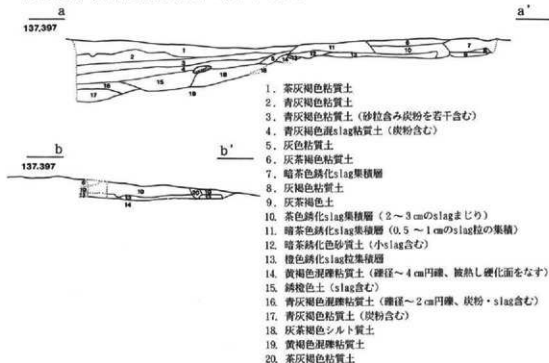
a
137.397
a'
1
2
3
4
5
6
7
8
9
10
11
12
13
14
15
16
17
18
19

b
137.397
b'
5
10
13
14
20
1

1. 茶灰褐色粘質土
2. 青灰褐色粘質土
3. 青灰褐色粘質土（砂粒含み炭粉を若干含む）
4. 青灰褐色混slag粘質土（炭粉含む）
5. 灰色粘質土
6. 灰茶褐色粘質土
7. 暗茶色銹化slag集積層
8. 灰褐色粘質土
9. 灰茶褐色土
10. 茶色銹化slag集積層（2～3㎝のslagまじり）
11. 暗茶色銹化slag集積層（0.5～1㎝のslag粒の集積）
12. 暗茶銹化色砂質土（小slag含む）
13. 橙色銹化slag粒集積層
14. 黄褐色混礫粘質土（礫径～4㎝円礫、被熱し硬化面をなす）
15. 銹橙色土（slag含む）
16. 青灰褐色混礫粘質土（礫径～2㎝円礫、炭粉・slag含む）
17. 青灰褐色粘質土（炭粉含む）
18. 灰茶褐色シルト質土
19. 黄褐色混礫粘質土
20. 茶灰褐色粘質土